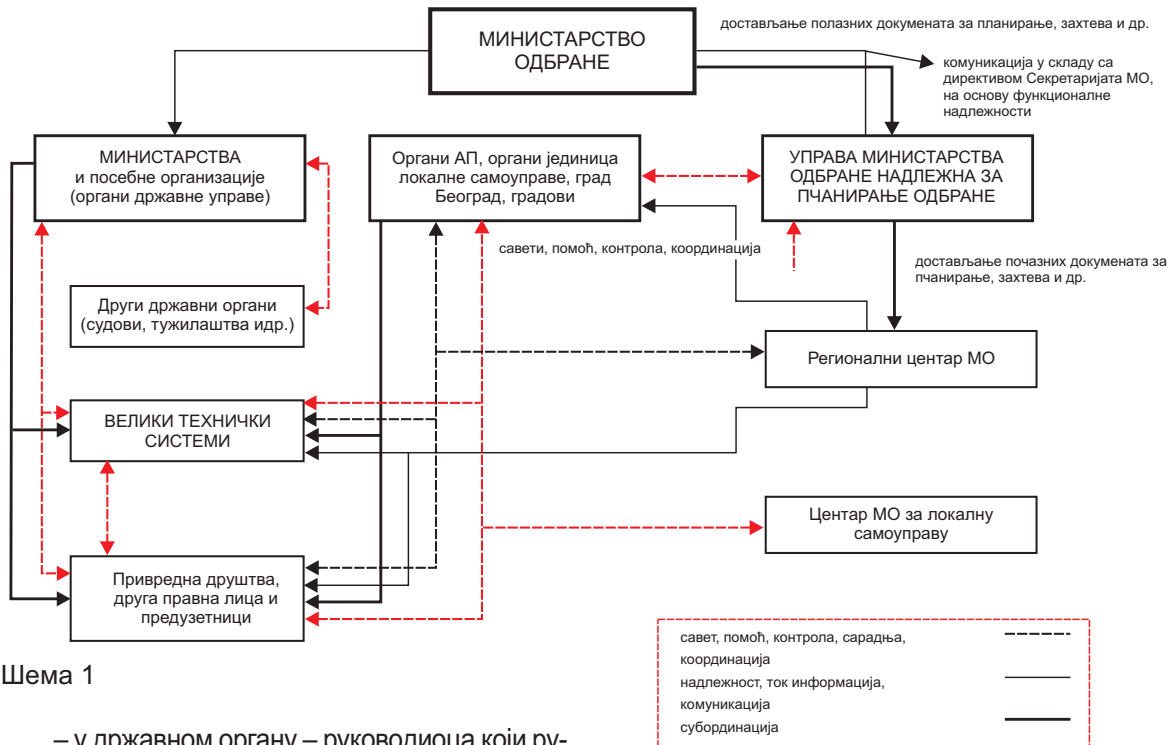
МИНИСТАРСТВО ОДБРАНЕ

достављање полазних докумената за планирање, захтева и др.

комуникација у складу са директивом Секретаријата МО, на основу функционалне надлежности

МИНИСТАРСТВА и посебне организације (органи државне управе)

Органи АП, органи јединица локалне самоуправе, град Београд, градови

УПРАВА МИНИСТАРСТВА ОДБРАНЕ НАДЛЕЖНА ЗА ПЧАНИРАЊЕ ОДБРАНЕ

савети, помоћ, контрола, координација

достављање почазних докумената за пчанирање, захтева и др.

Други државни органи (судови, тужилаштва идр.)

Регионални центар МО

ВЕЛИКИ ТЕХНИЧКИ СИСТЕМИ

Центар МО за локалну самоуправу

Привредна друштва, друга правна лица и предузетници

Шема 1

савет, помоћ, контрола, сарадња, координација

надлежност, ток информација, комуникација

субординација

– у државном органу – руководиоца који ру-